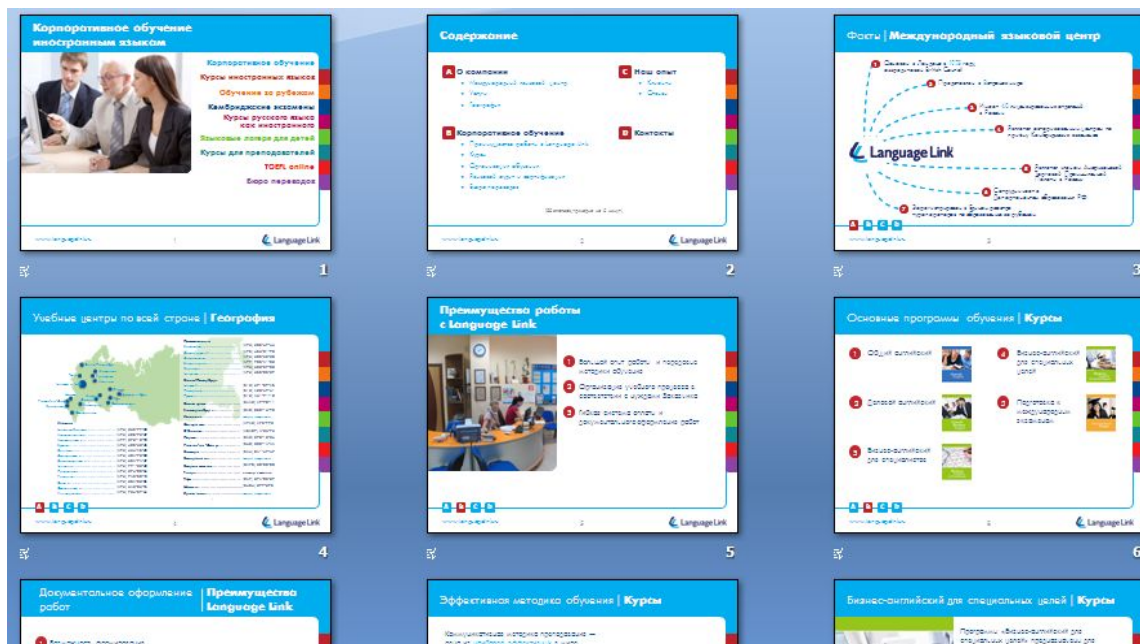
Корпоративное обучение иностранным языкам

Корпоративное обучение
Курсы иностранных языков
Обучение за рубежом
Кембриджские экзамены
Курсы русского языка как иностранного
Языковые лагеря для детей
Курсы для преподавателей
TOEFL online
Бюро переводов

www.language.ru
Language Link

1

Содержание

A О компании
Международный языковой центр
Факты
География

B Корпоративное обучение
Преимущества работы с Language Link
Курсы
Организация обучения
Языковой аудит и сертификация
Бюро переводов

C Наш опыт
Клиенты
Отзывы

D Контакты

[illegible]

www.language.ru
Language Link

2

Факты | Международный языковой центр

Language Link

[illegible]

A B C D

www.language.ru

3

Учебные центры по всей стране | География

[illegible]

A B C D

www.language.ru
Language Link

4

Преимущества работы с Language Link

1 Большой опыт работы и передовые методики обучения
2 Организация учебного процесса в соответствии с нуждами Заказчика
3 Гибкая система оплаты и документального оформления работ

A B C D

www.language.ru
Language Link

5

Основные программы обучения | Курсы

1 Общий английский
2 Деловой английский
3 Бизнес-английский для специалистов
4 Бизнес-английский для специальных целей
5 Подготовка к международным экзаменам

A B C D

www.language.ru
Language Link

6

Документальное оформление работ | Преимущества Language Link

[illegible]

Эффективная методика обучения | Курсы

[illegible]

Бизнес-английский для специальных целей | Курсы

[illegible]